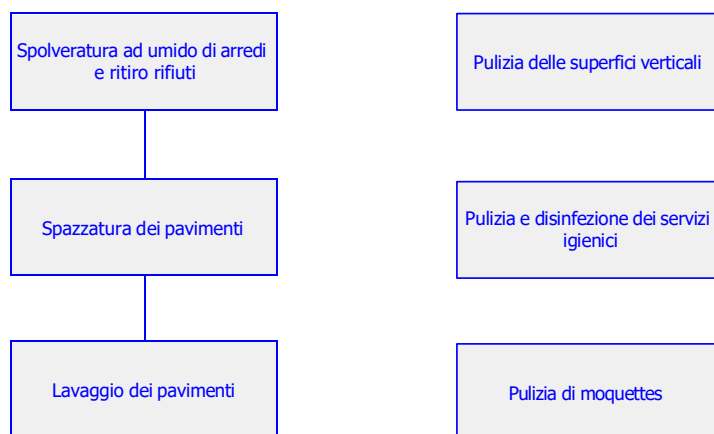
Spolveratura ad umido di arredi e ritiro rifiuti

Spazzatura dei pavimenti

Lavaggio dei pavimenti

Pulizia delle superfici verticali

Pulizia e disinfezione dei servizi igienici

Pulizia di moquettes